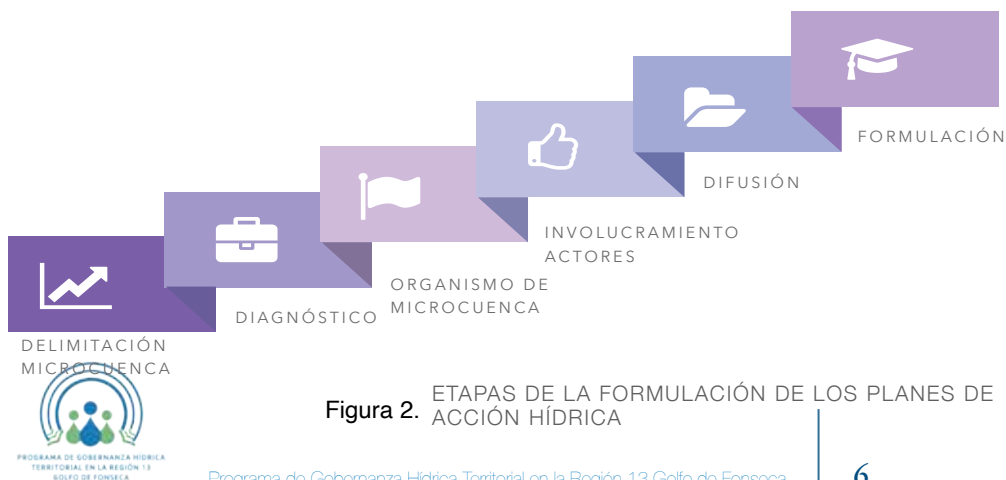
FORMULACIÓN

DIFUSIÓN

INVOLUCRAMIENTO ACTORES

ORGANISMO DE MICROCUENCA

DIAGNÓSTICO

DELIMITACIÓN MICROCUENCA

Figura 2. ETAPAS DE LA FORMULACIÓN DE LOS PLANES DE ACCIÓN HÍDRICA

PROGRAMA DE GOBERNANZA HÍDRICA TERRITORIAL EN LA REGIÓN 13 GOLFO DE FONSECA

Programa de Gobernanza Hídrica Territorial en la Región 13 Golfo de Fonseca

6